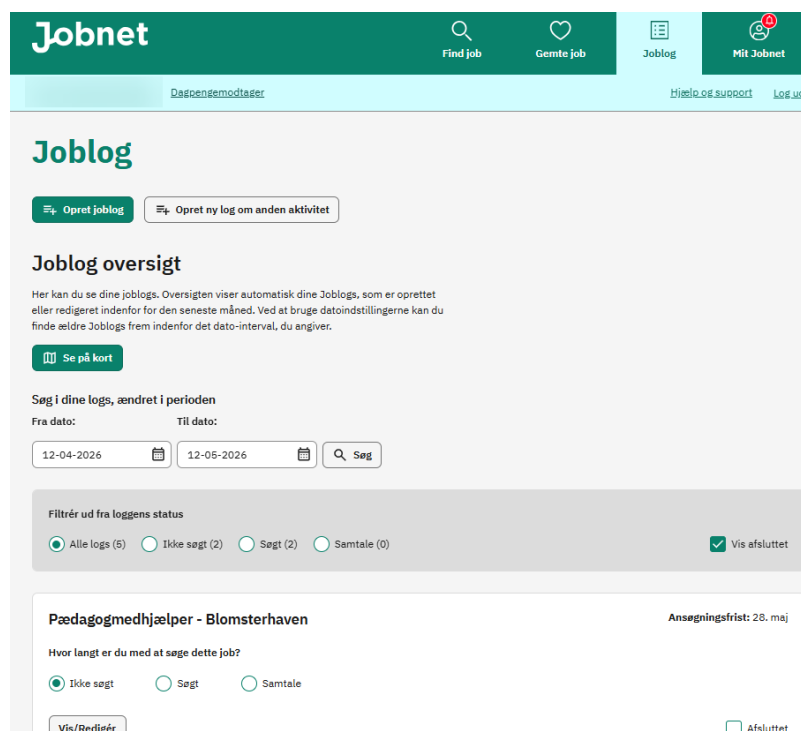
Jobnet

Find job

Gemte job

Joblog

Mit Jobnet

Dagpengemodtager

Hjælp og support

Log u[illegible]

Joblog

Opret joblog

Opret ny log om anden aktivitet

Joblog oversigt

Her kan du se dine joblogs. Oversigten viser automatisk dine Joblogs, som er oprettet eller redigeret indenfor den seneste måned. Ved at bruge datoindstillingerne kan du finde ældre Joblogs frem indenfor det dato-interval, du angiver.

Se på kort

Søg i dine logs, ændret i perioden

Fra dato:

Til dato:

12-04-2026

12-05-2026

Søg

Filtrér ud fra loggens status

Alle logs (5)

Ikke søgt (2)

Søgt (2)

Samtale (0)

Vis afsluttet

Pædagogmedhjælper - Blomsterhaven

Ansøgningsfrist: 28. maj

Hvor langt er du med at søge dette job?

Ikke søgt

Søgt

Samtale

Vis/Redigér

Afsluttet